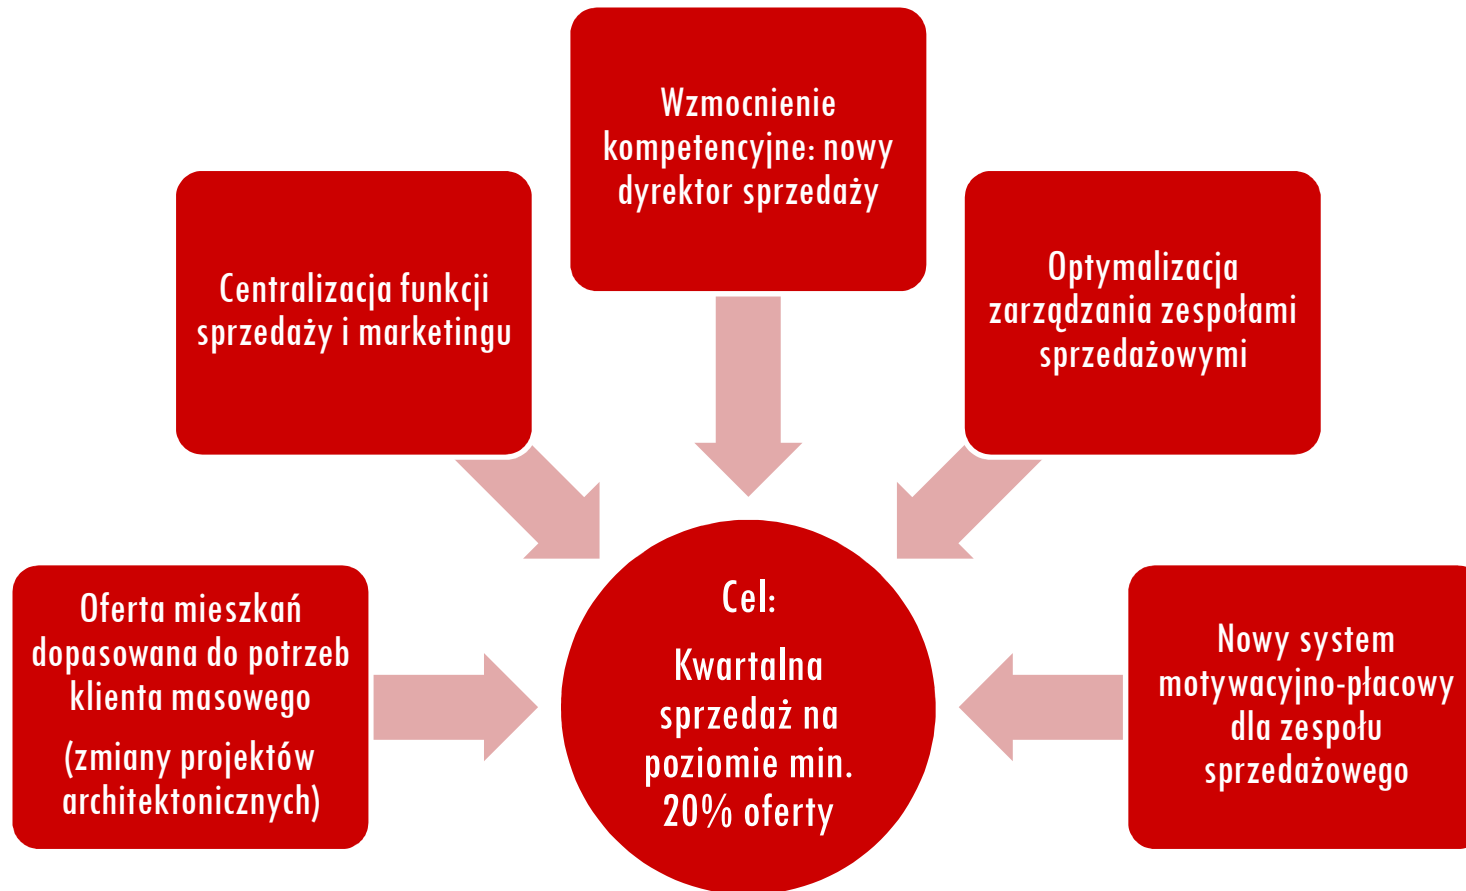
Wzmocnienie kompetencyjne: nowy dyrektor sprzedaży

Centralizacja funkcji sprzedaży i marketingu

Optymalizacja zarządzania zespołami sprzedażowymi

Oferta mieszkań dopasowana do potrzeb klienta masowego

(zmiany projektów architektonicznych)

Cel:

Kwartalna sprzedaż na poziomie min. 20% oferty

Nowy system motywacyjno-płacowy dla zespołu sprzedażowego